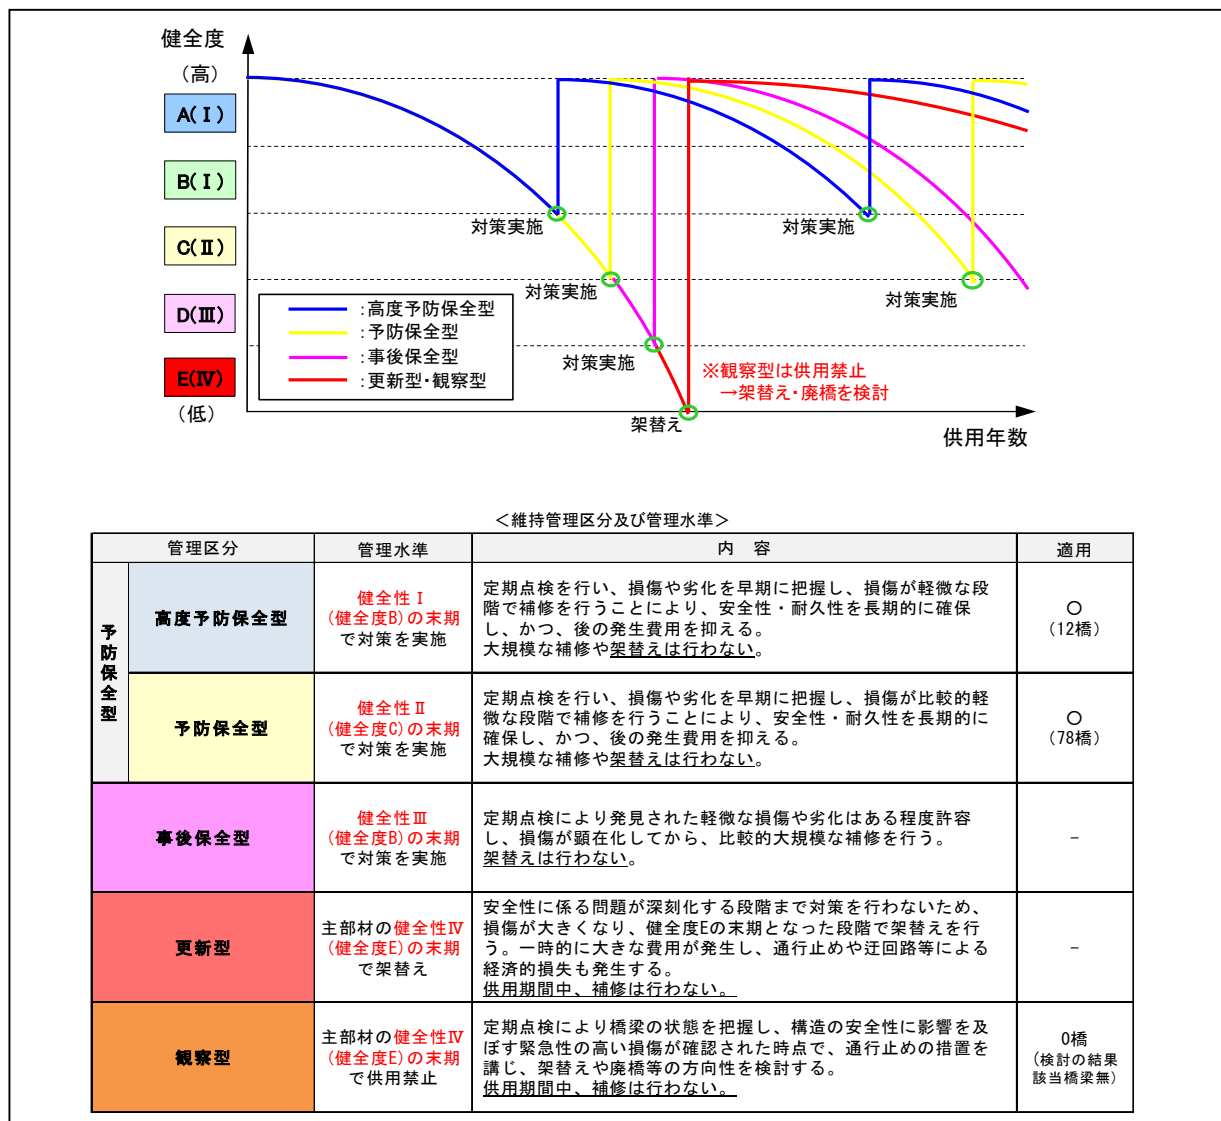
健全度

（高）

A(Ⅰ)

B(Ⅰ)

C(Ⅱ)

D(Ⅲ)

E(Ⅳ)

（低）

対策実施

対策実施

対策実施

対策実施

対策実施

架替え

:高度予防保全型
:予防保全型
:事後保全型
:更新型･観察型

※観察型は供用禁止
→架替え･廃橋を検討

供用年数

＜維持管理区分及び管理水準＞

| 管理区分 | | 管理水準 | 内　容 | 適用 |
|---|---|---|---|---|
| 予防保全型 | 高度予防保全型 | 健全性Ⅰ（健全度B）の末期で対策を実施 | 定期点検を行い、損傷や劣化を早期に把握し、損傷が軽微な段階で補修を行うことにより、安全性・耐久性を長期的に確保し、かつ、後の発生費用を抑える。大規模な補修や架替えは行わない。 | ○（12橋） |
| 予防保全型 | 予防保全型 | 健全性Ⅱ（健全度C）の末期で対策を実施 | 定期点検を行い、損傷や劣化を早期に把握し、損傷が比較的軽微な段階で補修を行うことにより、安全性・耐久性を長期的に確保し、かつ、後の発生費用を抑える。大規模な補修や架替えは行わない。 | ○（78橋） |
| 事後保全型 | | 健全性Ⅲ（健全度B）の末期で対策を実施 | 定期点検により発見された軽微な損傷や劣化はある程度許容し、損傷が顕在化してから、比較的大規模な補修を行う。架替えは行わない。 | - |
| 更新型 | | 主部材の健全性Ⅳ（健全度E）の末期で架替え | 安全性に係る問題が深刻化する段階まで対策を行わないため、損傷が大きくなり、健全度Eの末期となった段階で架替えを行う。一時的に大きな費用が発生し、通行止めや迂回路等による経済的損失も発生する。供用期間中、補修は行わない。 | - |
| 観察型 | | 主部材の健全性Ⅳ（健全度E）の末期で供用禁止 | 定期点検により橋梁の状態を把握し、構造の安全性に影響を及ぼす緊急性の高い損傷が確認された時点で、通行止めの措置を講じ、架替えや廃橋等の方向性を検討する。供用期間中、補修は行わない。 | 0橋（検討の結果該当橋梁無） |